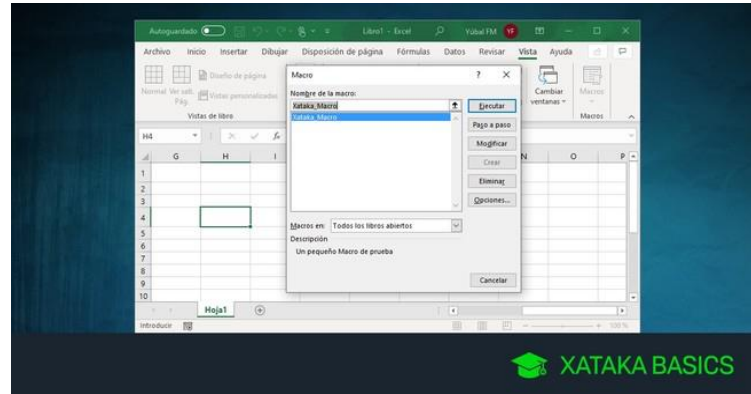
Autoguardado Libro1 - Excel Yúbal FM YF

Archivo Inicio Insertar Dibujar Disposición de página Fórmulas Datos Revisar Vista Ayuda

Normal Ver salt. Pág. Diseño de página Vistas personalizadas

Vistas de libro

Cambiar ventanas Macros

Macros

H4

G H I N O P

1
2
3
4
5
6
7
8
9
10

Macro

Nombre de la macro:

Xataka_Macro

Xataka_Macro

Ejecutar

Paso a paso

Modificar

Crear

Eliminar

Opciones...

Macros en: Todos los libros abiertos

Descripción

Un pequeño Macro de prueba

Cancelar

Hoja1

Introducir

XATAKA BASICS